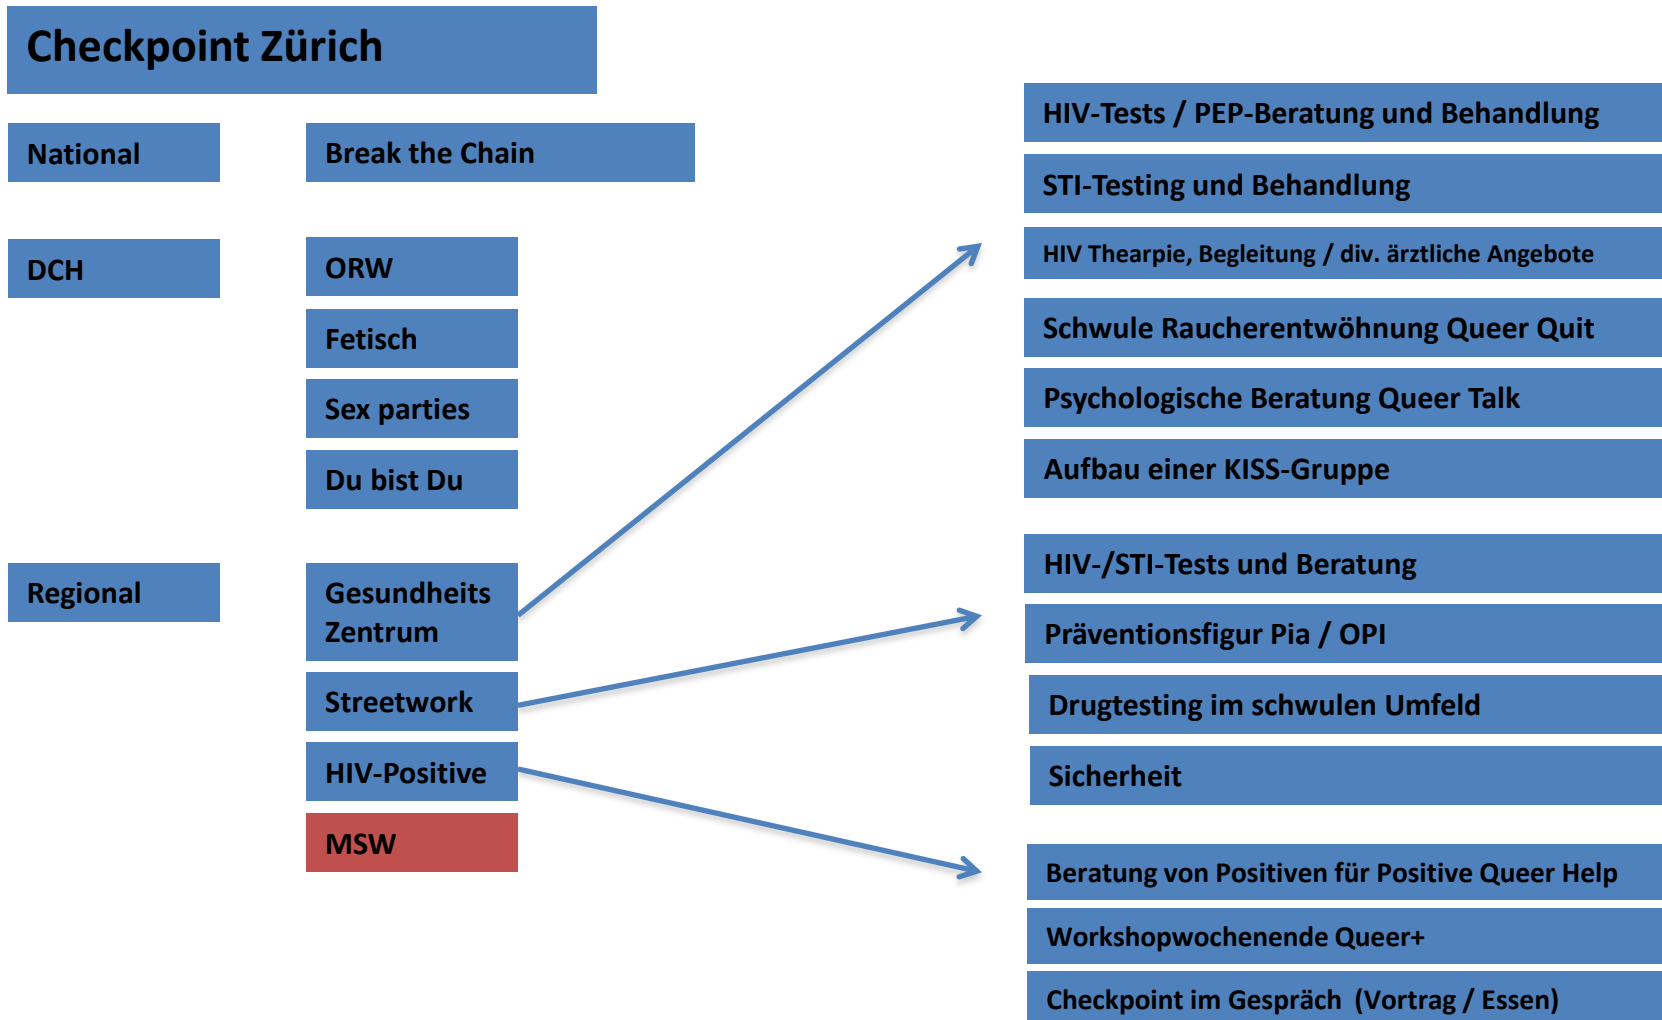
Checkpoint Zürich

National

Break the Chain

DCH

ORW

Fetisch

Sex parties

Du bist Du

Regional

Gesundheits Zentrum

Streetwork

HIV-Positive

MSW

HIV-Tests / PEP-Beratung und Behandlung

STI-Testing und Behandlung

HIV Thearpie, Begleitung / div. ärztliche Angebote

Schwule Raucherentwöhnung Queer Quit

Psychologische Beratung Queer Talk

Aufbau einer KISS-Gruppe

HIV-/STI-Tests und Beratung

Präventionsfigur Pia / OPI

Drugtesting im schwulen Umfeld

Sicherheit

Beratung von Positiven für Positive Queer Help

Workshopwochenende Queer+

Checkpoint im Gespräch (Vortrag / Essen)